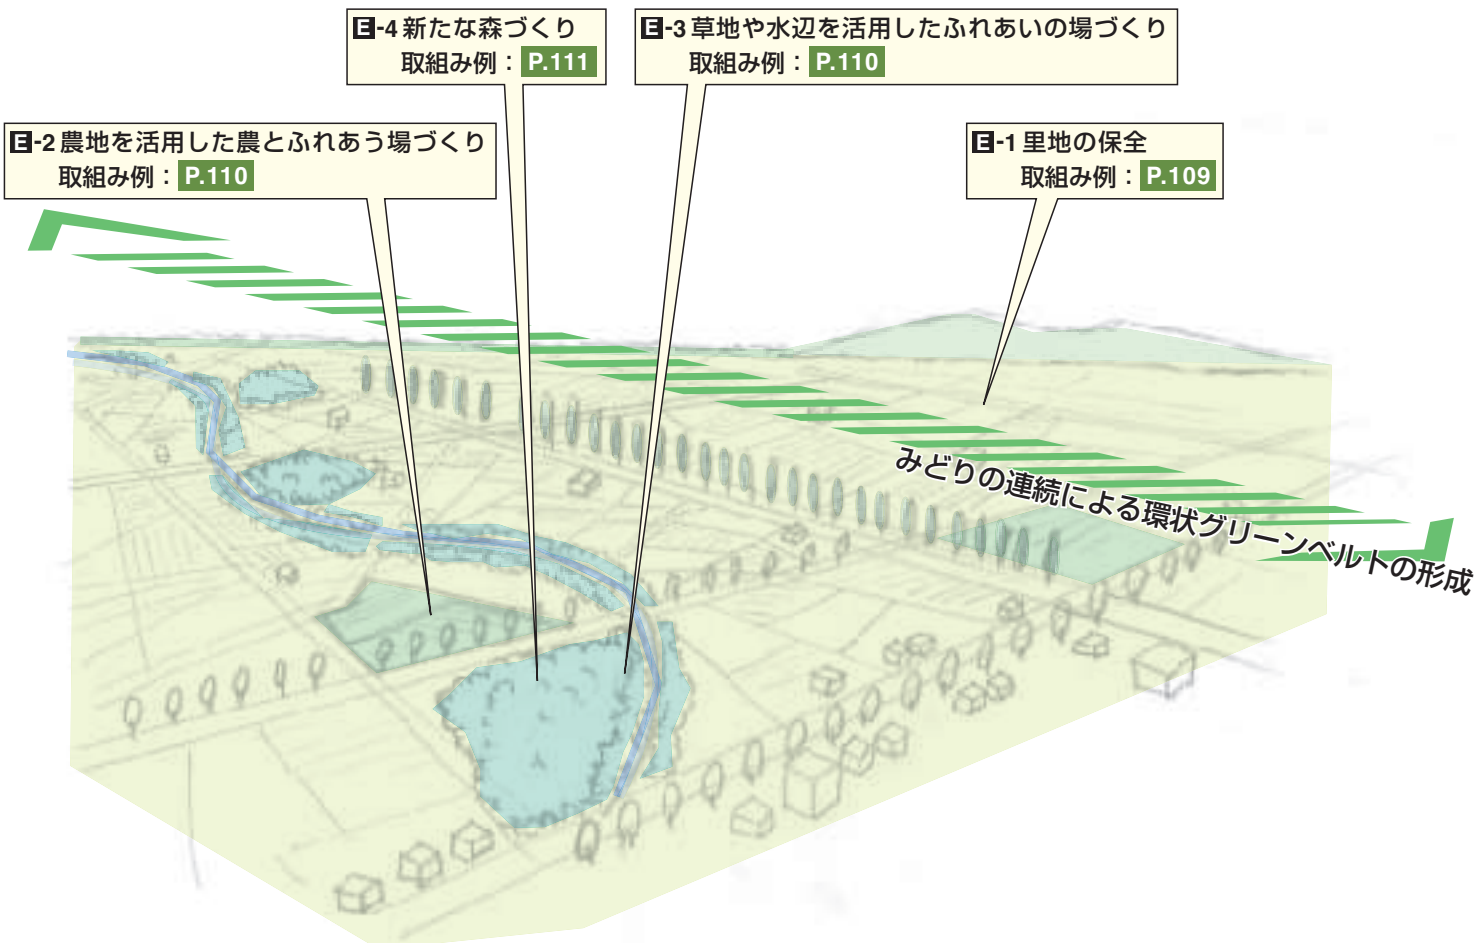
E-4 新たな森づくり
取組み例：P.111

E-3 草地や水辺を活用したふれあいの場づくり
取組み例：P.110

E-2 農地を活用した農とふれあう場づくり
取組み例：P.110

E-1 里地の保全
取組み例：P.109

みどりの連続による環状グリーンベルトの形成